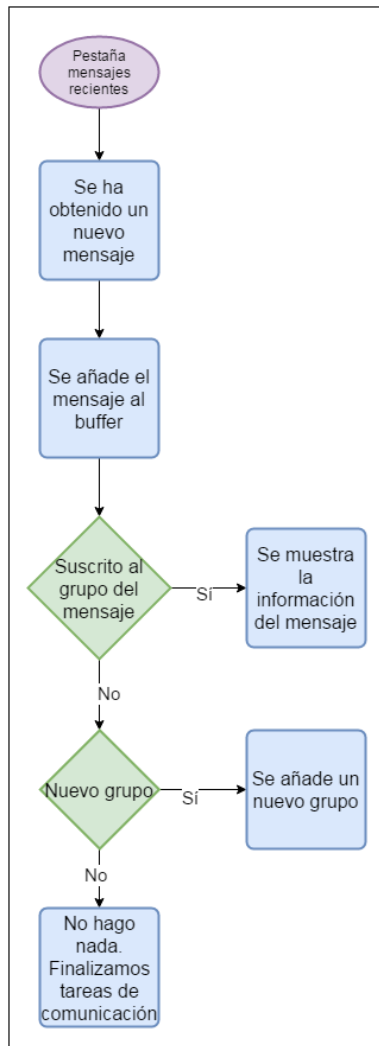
Pestaña mensajes recientes

Se ha obtenido un nuevo mensaje

Se añade el mensaje al buffer

Suscrito al grupo del mensaje

Sí

Se muestra la información del mensaje

No

Nuevo grupo

Sí

Se añade un nuevo grupo

No

No hago nada. Finalizamos tareas de comunicación